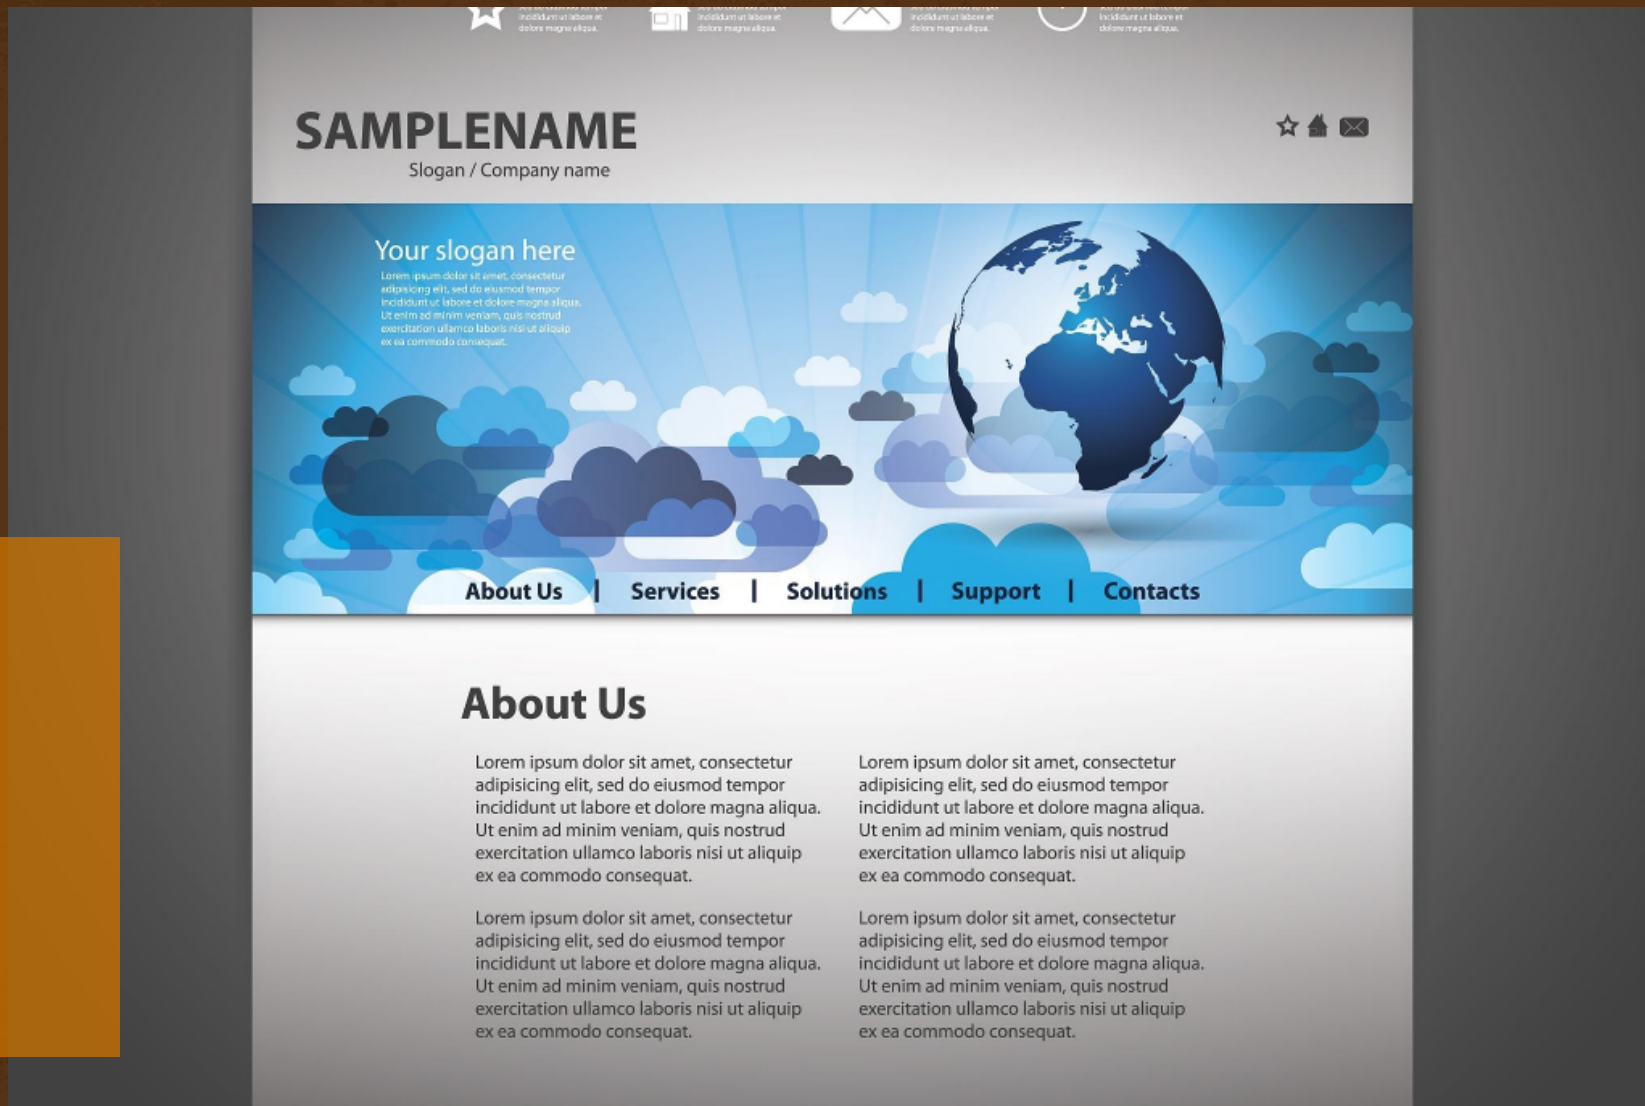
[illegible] incididunt ut labore et dolore magna aliqua.

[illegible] incididunt ut labore et dolore magna aliqua.

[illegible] incididunt ut labore et dolore magna aliqua.

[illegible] incididunt ut labore et dolore magna aliqua.

SAMPLENAME
Slogan / Company name

Your slogan here
Lorem ipsum dolor sit amet, consectetur adipisicing elit, sed do eiusmod tempor incididunt ut labore et dolore magna aliqua. Ut enim ad minim veniam, quis nostrud exercitation ullamco laboris nisi ut aliquip ex ea commodo consequat.

About Us | Services | Solutions | Support | Contacts

About Us

Lorem ipsum dolor sit amet, consectetur adipisicing elit, sed do eiusmod tempor incididunt ut labore et dolore magna aliqua. Ut enim ad minim veniam, quis nostrud exercitation ullamco laboris nisi ut aliquip ex ea commodo consequat.

Lorem ipsum dolor sit amet, consectetur adipisicing elit, sed do eiusmod tempor incididunt ut labore et dolore magna aliqua. Ut enim ad minim veniam, quis nostrud exercitation ullamco laboris nisi ut aliquip ex ea commodo consequat.

Lorem ipsum dolor sit amet, consectetur adipisicing elit, sed do eiusmod tempor incididunt ut labore et dolore magna aliqua. Ut enim ad minim veniam, quis nostrud exercitation ullamco laboris nisi ut aliquip ex ea commodo consequat.

Lorem ipsum dolor sit amet, consectetur adipisicing elit, sed do eiusmod tempor incididunt ut labore et dolore magna aliqua. Ut enim ad minim veniam, quis nostrud exercitation ullamco laboris nisi ut aliquip ex ea commodo consequat.